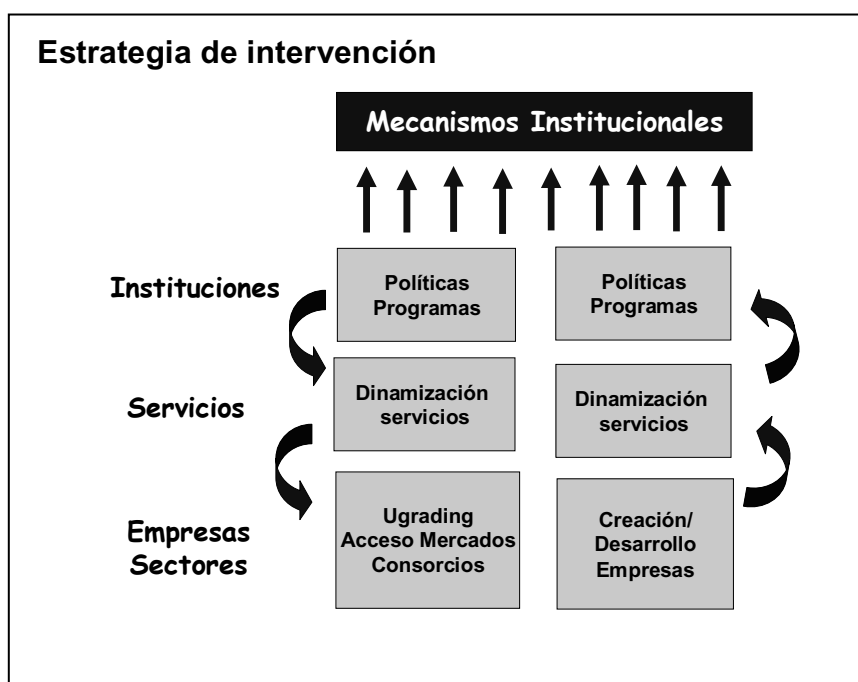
Estrategia de intervención

Mecanismos Institucionales

Instituciones

Políticas Programas

Políticas Programas

Servicios

Dinamización servicios

Dinamización servicios

Empresas Sectores

Ugrading Acceso Mercados Consorcios

Creación/ Desarrollo Empresas